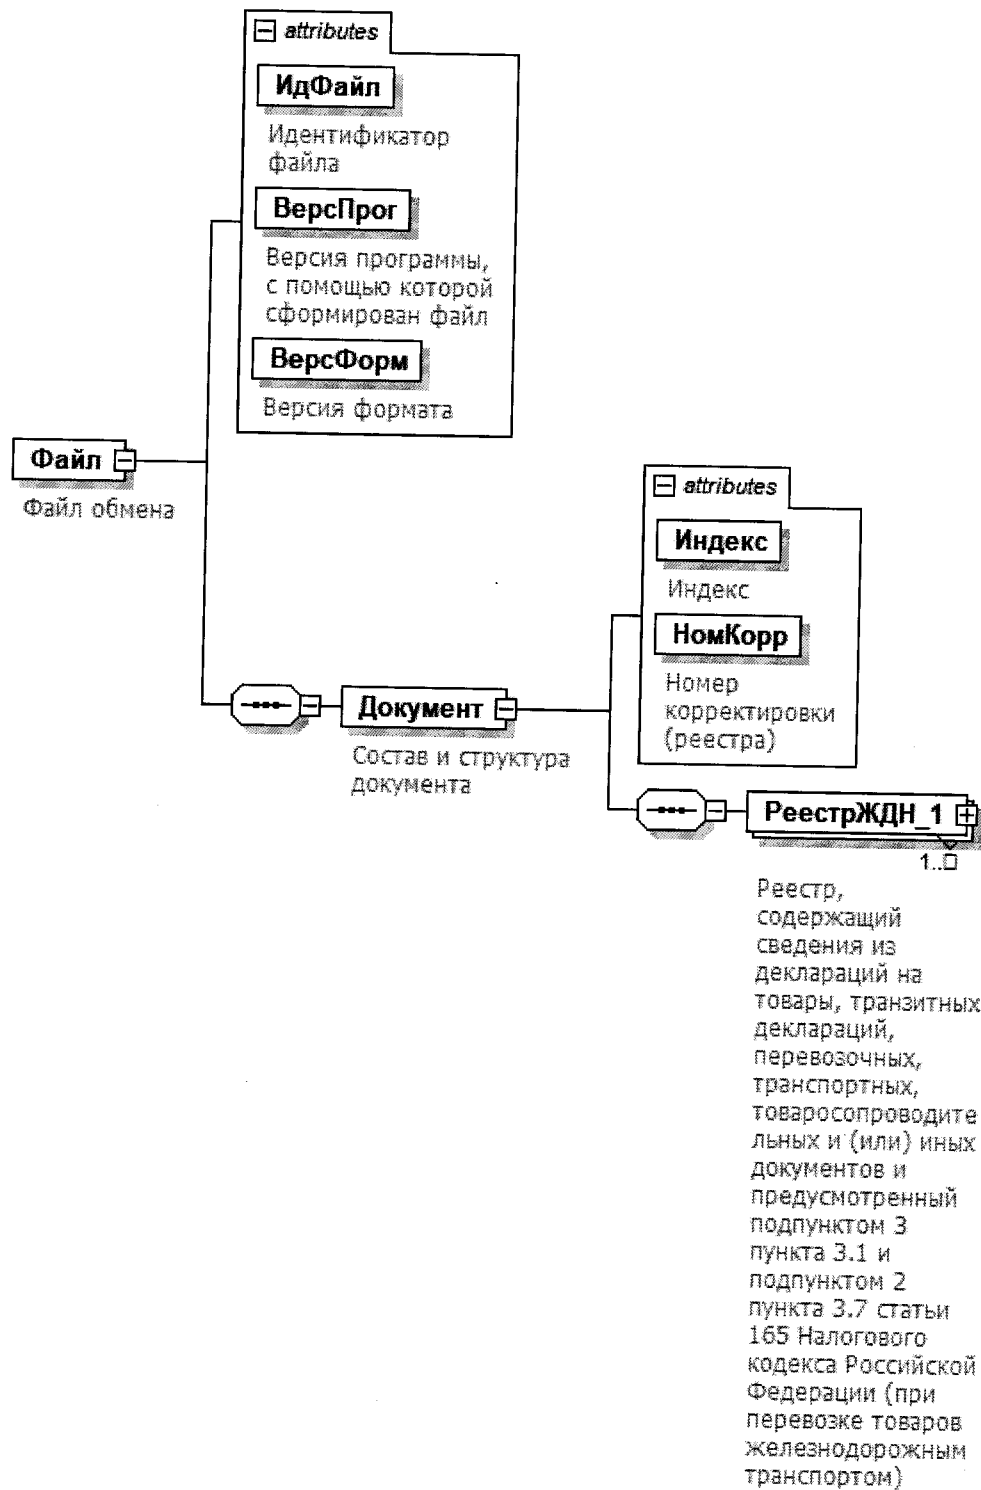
attributes

ИдФайл

Идентификатор файла

ВерсПрог

Версия программы, с помощью которой сформирован файл

ВерсФорм

Версия формата

Файл

Файл обмена

attributes

Индекс

Индекс

НомКорр

Номер корректировки (реестра)

Документ

Состав и структура документа

РеестрЖДН_1

1..∞

Реестр, содержащий сведения из деклараций на товары, транзитных деклараций, перевозочных, транспортных, товаросопроводительных и (или) иных документов и предусмотренный подпунктом 3 пункта 3.1 и подпунктом 2 пункта 3.7 статьи 165 Налогового кодекса Российской Федерации (при перевозке товаров железнодорожным транспортом)